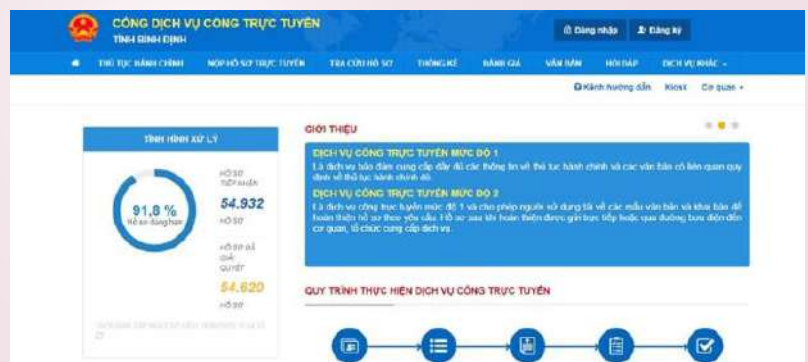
CỔNG DỊCH VỤ CÔNG TRỰC TUYẾN
TỈNH BÌNH ĐỊNH

Đăng nhập
Đăng ký

THỦ TỤC HÀNH CHÍNH
NỘP HỒ SƠ TRỰC TUYẾN
TRA CỨU HỒ SƠ
THỐNG KÊ
ĐÁNH GIÁ
VĂN BẢN
HỎI ĐÁP
DỊCH VỤ KHÁC

Hướng dẫn
Kiosk
Cơ quan

TÌNH HÌNH XỬ LÝ

91,8 %
Hồ sơ đúng hạn

HỒ SƠ TIẾP NHẬN
54.932
HỒ SƠ

HỒ SƠ ĐÃ GIẢI QUYẾT
54.620
HỒ SƠ

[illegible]

GIỚI THIỆU

DỊCH VỤ CÔNG TRỰC TUYẾN MỨC ĐỘ 1
Là dịch vụ bảo đảm cung cấp đầy đủ các thông tin về thủ tục hành chính và các văn bản có liên quan quy định về thủ tục hành chính đó.

DỊCH VỤ CÔNG TRỰC TUYẾN MỨC ĐỘ 2
Là dịch vụ công trực tuyến mức độ 1 và cho phép người sử dụng tải về các mẫu văn bản và khai báo để hoàn thiện hồ sơ theo yêu cầu. Hồ sơ sau khi hoàn thiện được gửi trực tiếp hoặc qua đường bưu điện đến cơ quan, tổ chức cung cấp dịch vụ.

QUY TRÌNH THỰC HIỆN DỊCH VỤ CÔNG TRỰC TUYẾN